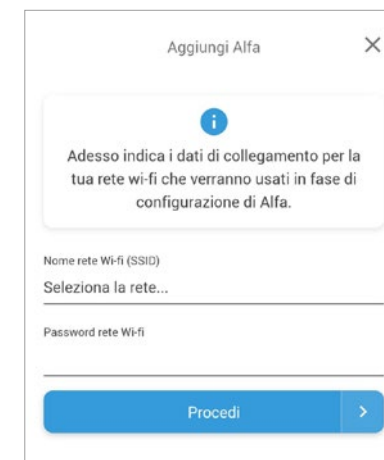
Aggiungi Alfa

×

Adesso indica i dati di collegamento per la tua rete wi-fi che verranno usati in fase di configurazione di Alfa.

Nome rete Wi-fi (SSID)

Seleziona la rete...

Password rete Wi-fi

Procedi

>